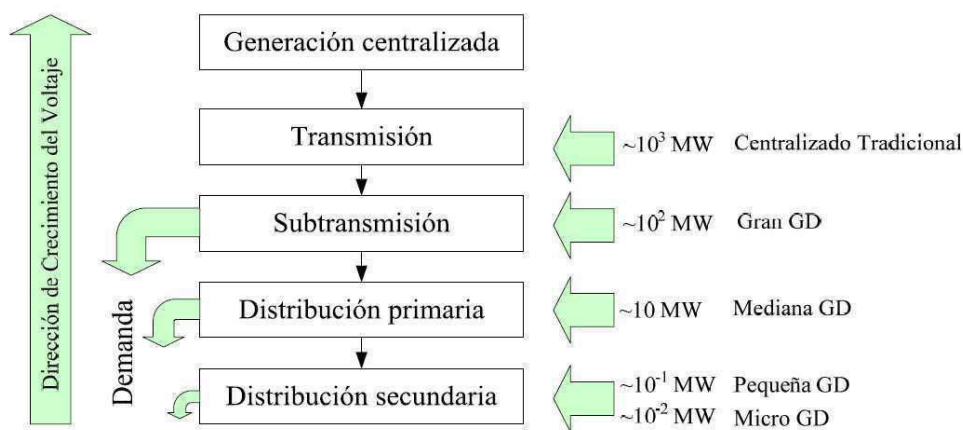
Dirección de Crecimiento del Voltaje

Generación centralizada

Transmisión

Subtransmisión

Distribución primaria

Distribución secundaria

Demanda

$\sim 10^3$ MW Centralizado Tradicional

$\sim 10^2$ MW Gran GD

$\sim 10$ MW Mediana GD

$\sim 10^{-1}$ MW Pequeña GD

$\sim 10^{-2}$ MW Micro GD